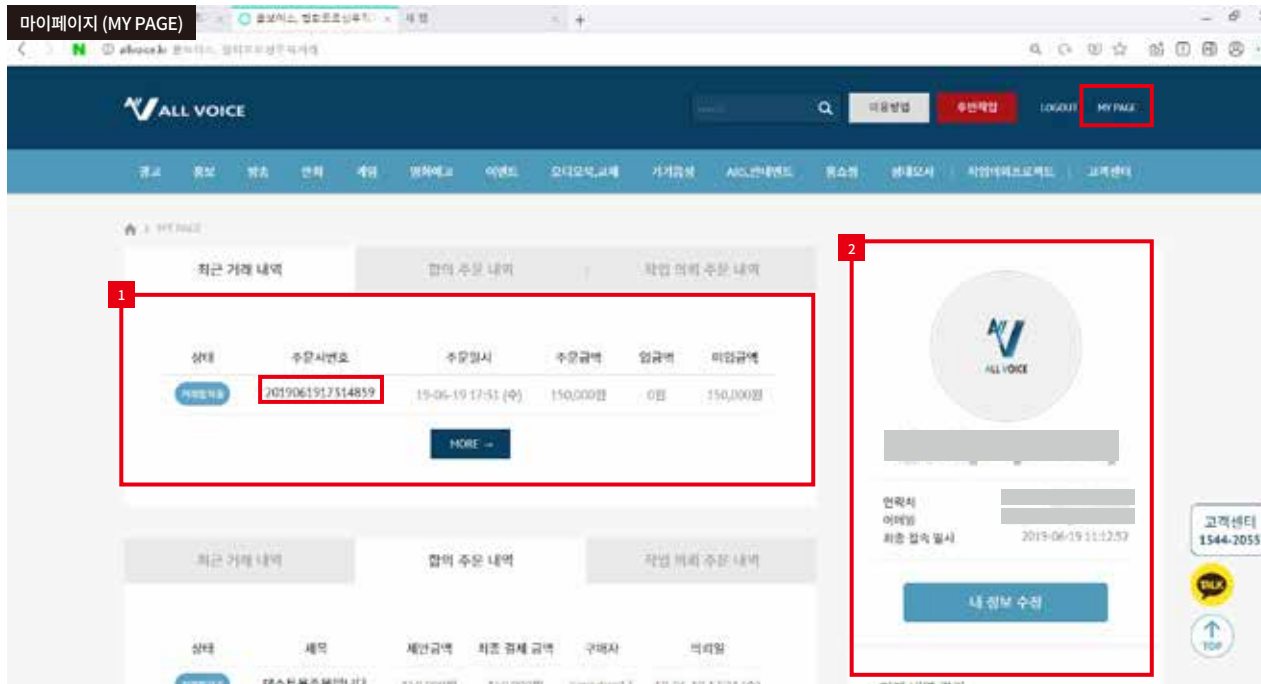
마이페이지 (MY PAGE)

ALL VOICE

이용방법

무료견적

LOGOUT

MY PAGE

광고 홍보 방송 안내 게임 영화예고 이벤트 오디오북,교재 기기음성 AI도,안내멘트 홈쇼핑 외국어 녹음 | 작업의뢰프로젝트 | 고객센터

MY PAGE

최근 거래 내역

협의 주문 내역

작업 의뢰 주문 내역

1

| 상태 | 주문서번호 | 주문일시 | 주문금액 | 입금액 | 미입금액 |
|---|---|---|---|---|---|
| 거래접수중 | 2019061917314859 | 19-06-19 17:31 (수) | 150,000원 | 0원 | 150,000원 |

MORE →

2

ALL VOICE

연락처

이메일

최종 접속 일시 2019-06-19 11:12:53

내 정보 수정

최근 거래 내역

협의 주문 내역

작업 의뢰 주문 내역

| 상태 | 제목 | 제안금액 | 최종 결제 금액 | 구매자 | 의뢰일 |
|---|---|---|---|---|---|

고객센터
1544-2055

TALK

TOP